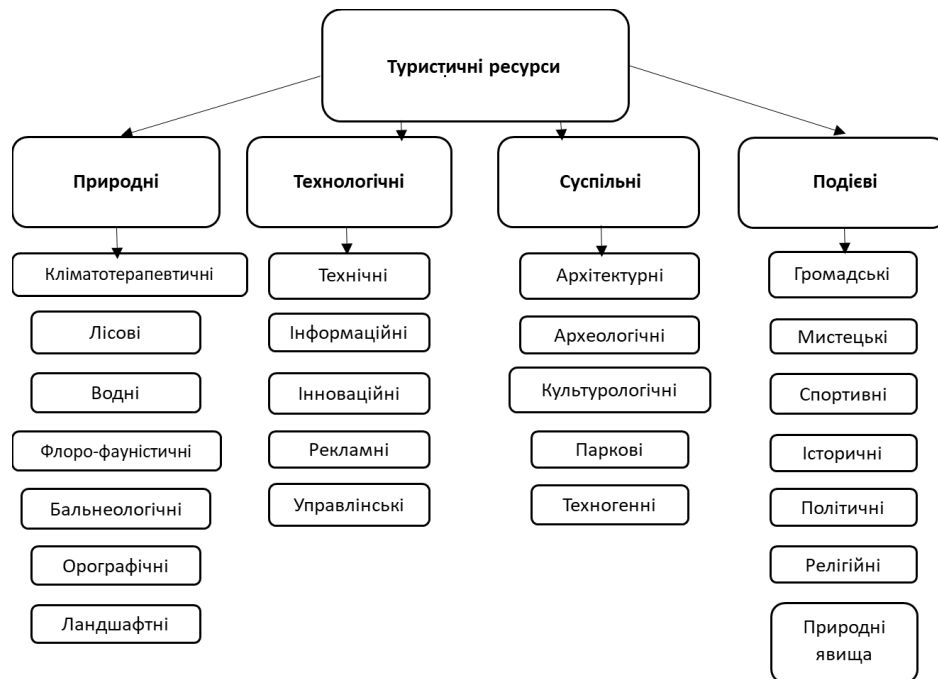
Туристичні ресурси

Природні

Кліматотерапевтичні

Лісові

Водні

Флоро-фауністичні

Бальнеологічні

Орографічні

Ландшафтні

Технологічні

Технічні

Інформаційні

Інноваційні

Рекламні

Управлінські

Суспільні

Архітектурні

Археологічні

Культурологічні

Паркові

Техногенні

Подієві

Громадські

Мистецькі

Спортивні

Історичні

Політичні

Релігійні

Природні явища